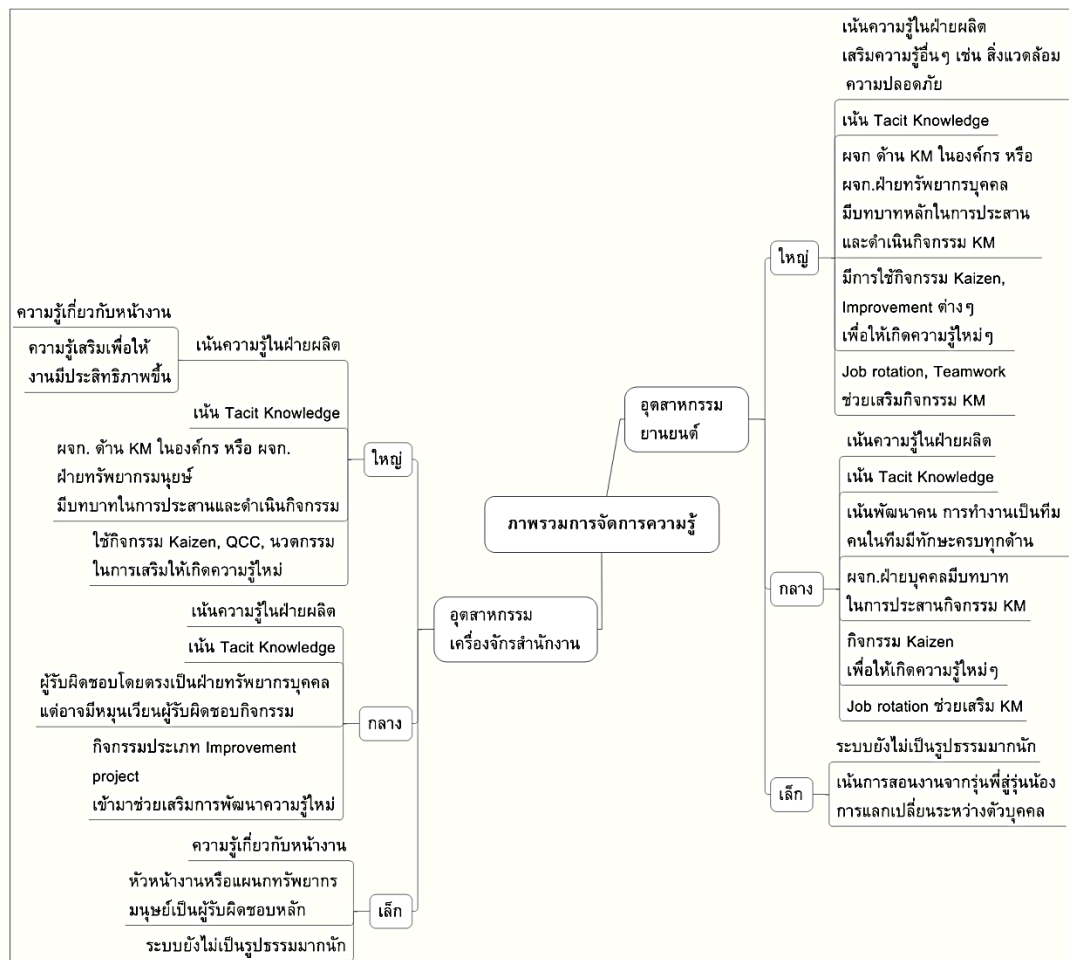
ภาพรวมการจัดการความรู้

อุตสาหกรรม ยานยนต์

ใหญ่

เน้นความรู้ในฝ่ายผลิต เสริมความรู้อื่นๆ เช่น สิ่งแวดล้อม ความปลอดภัย

เน้น Tacit Knowledge

ผจก ด้าน KM ในองค์กร หรือ ผจก.ฝ่ายทรัพยากรบุคคล มีบทบาทหลักในการประสาน และดำเนินกิจกรรม KM

มีการใช้กิจกรรม Kaizen, Improvement ต่างๆ เพื่อให้เกิดความรู้ใหม่ๆ

Job rotation, Teamwork ช่วยเสริมกิจกรรม KM

กลาง

เน้นความรู้ในฝ่ายผลิต

เน้น Tacit Knowledge

เน้นพัฒนาคน การทำงานเป็นทีม คนในทีมมีทักษะครบทุกด้าน

ผจก.ฝ่ายบุคคลมีบทบาท ในการประสานกิจกรรม KM

กิจกรรม Kaizen เพื่อให้เกิดความรู้ใหม่ๆ

Job rotation ช่วยเสริม KM

เล็ก

ระบบยังไม่เป็นรูปธรรมมากนัก

เน้นการสอนงานจากรุ่นพี่สู่รุ่นน้อง การแลกเปลี่ยนระหว่างตัวบุคคล

อุตสาหกรรม เครื่องจักรสำนักงาน

ใหญ่

เน้นความรู้ในฝ่ายผลิต

ความรู้เกี่ยวกับหน้างาน

ความรู้เสริมเพื่อให้ งานมีประสิทธิภาพขึ้น

เน้น Tacit Knowledge

ผจก. ด้าน KM ในองค์กร หรือ ผจก. ฝ่ายทรัพยากรมนุษย์ มีบทบาทในการประสานและดำเนินกิจกรรม

ใช้กิจกรรม Kaizen, QCC, นวตกรรม ในการเสริมให้เกิดความรู้ใหม่

กลาง

เน้นความรู้ในฝ่ายผลิต

เน้น Tacit Knowledge

ผู้รับผิดชอบโดยตรงเป็นฝ่ายทรัพยากรบุคคล แต่อาจมีหมุนเวียนผู้รับผิดชอบกิจกรรม

กิจกรรมประเภท Improvement project เข้ามาช่วยเสริมการพัฒนาความรู้ใหม่

เล็ก

ความรู้เกี่ยวกับหน้างาน

หัวหน้างานหรือแผนกทรัพยากร มนุษย์เป็นผู้รับผิดชอบหลัก

ระบบยังไม่เป็นรูปธรรมมากนัก